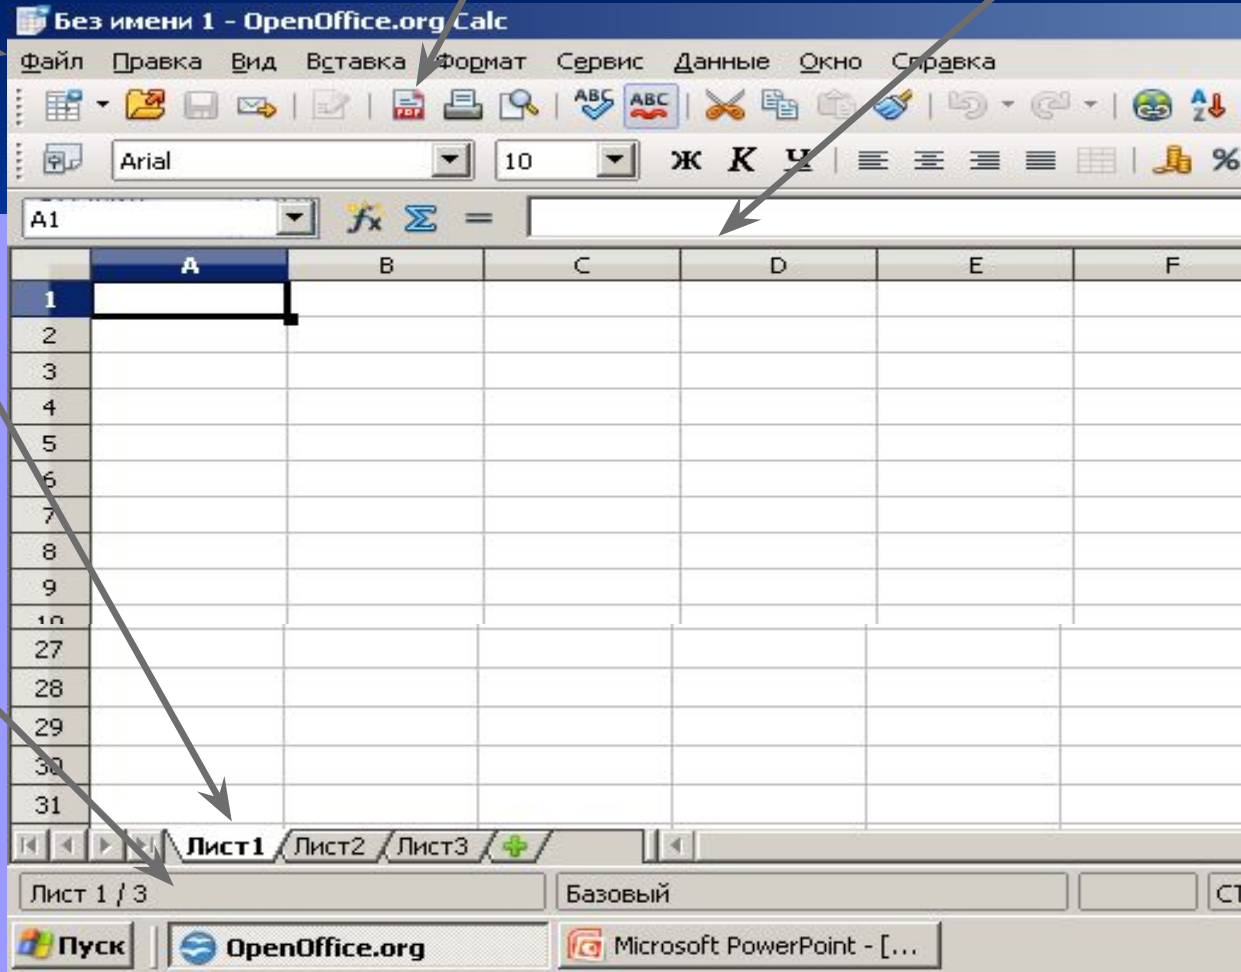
Без имени 1 - OpenOffice.org Calc

Файл Правка Вид Вставка Формат Сервис Данные Окно Справка

Arial 10 Ж К Ч %

A1 $f_x$ Σ =

| | A | B | C | D | E | F |
|---|---|---|---|---|---|---|
| 1 | | | | | | |
| 2 | | | | | | |
| 3 | | | | | | |
| 4 | | | | | | |
| 5 | | | | | | |
| 6 | | | | | | |
| 7 | | | | | | |
| 8 | | | | | | |
| 9 | | | | | | |
| 10 | | | | | | |
| 27 | | | | | | |
| 28 | | | | | | |
| 29 | | | | | | |
| 30 | | | | | | |
| 31 | | | | | | |

Лист1 Лист2 Лист3

Лист 1 / 3 Базовый СТ

Пуск OpenOffice.org Microsoft PowerPoint - [...